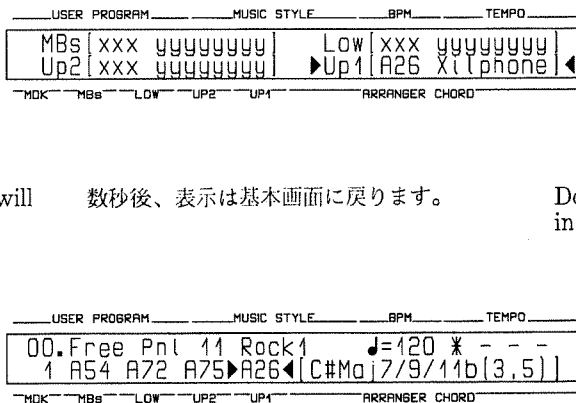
USER PROGRAM MUSIC STYLE BPM TEMPO

MBs[xxx yyyyyyyy] Low[xxx yyyyyyyy]
Up2[xxx yyyyyyyy] ▶Up1[A26 Xilphone]◀

MDK MBs LOW UP2 UP1 ARRANGER CHORD

will

数秒後、表示は基本画面に戻ります。

De
in

USER PROGRAM MUSIC STYLE BPM TEMPO

00.Free Pnl 11 Rock1 ♩=120 ✱ - - -
1 A54 A72 A75▶A26◀[C#Maj7/9/11b(3,5)]

MDK MBs LOW UP2 UP1 ARRANGER CHORD